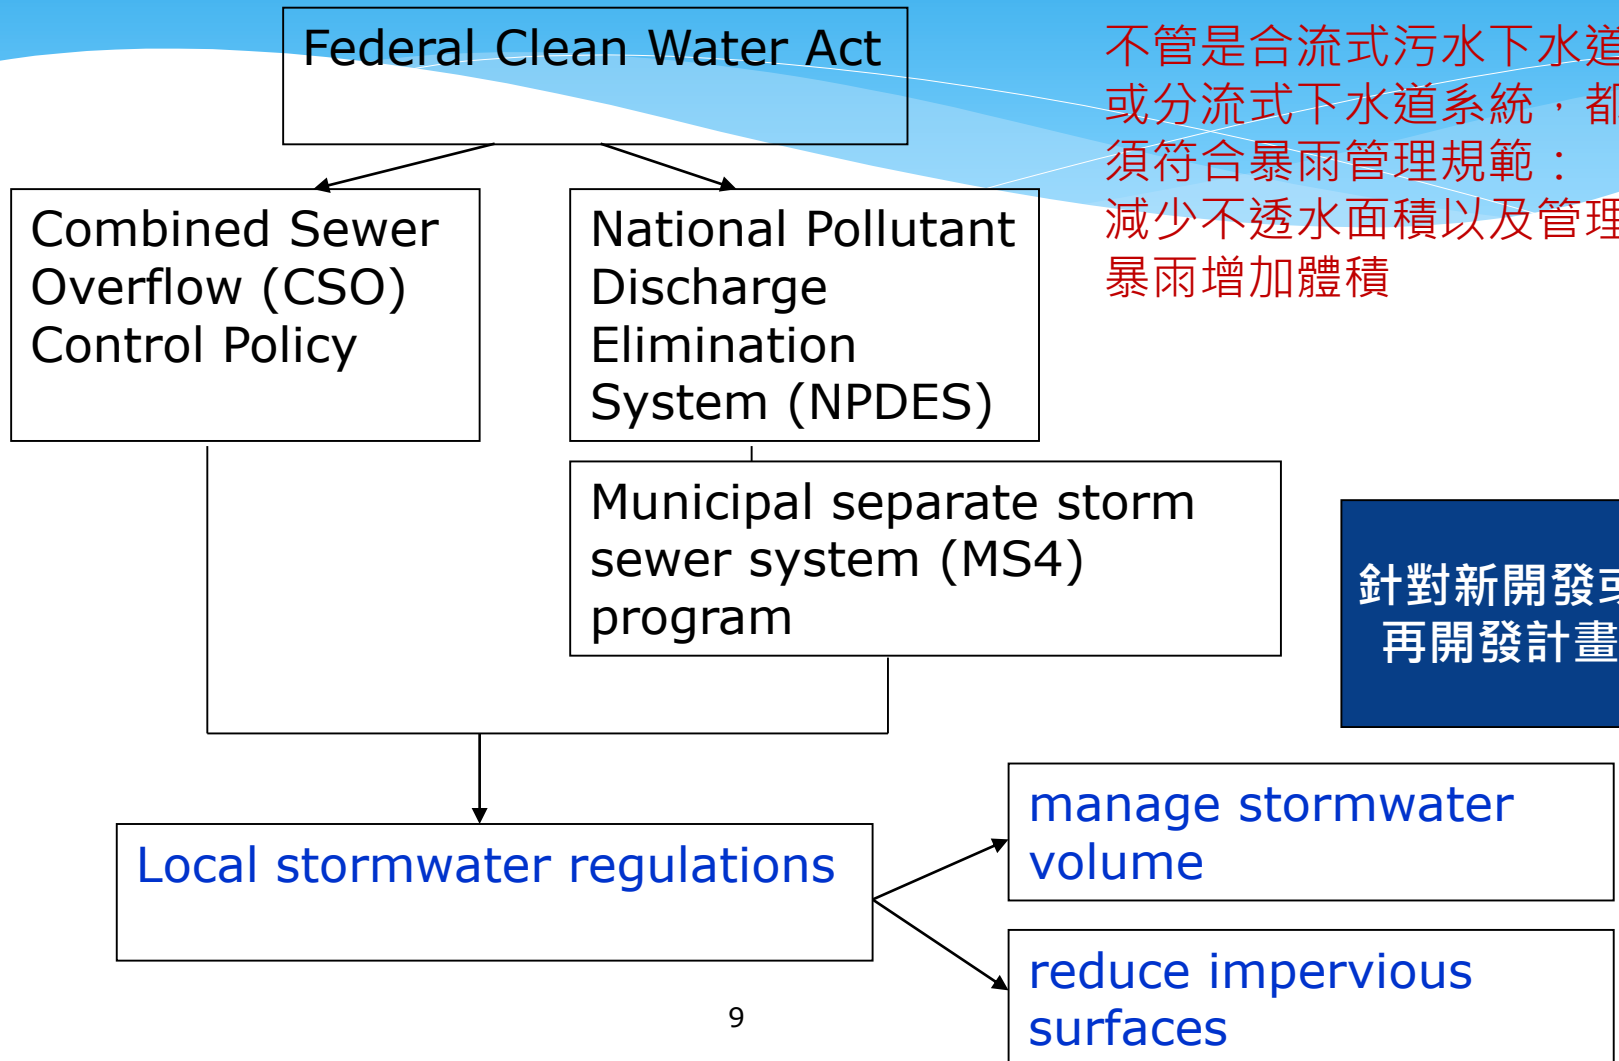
Federal Clean Water Act

不管是合流式污水下水道或分流式下水道系統，都須符合暴雨管理規範：減少不透水面積以及管理暴雨增加體積

Combined Sewer Overflow (CSO) Control Policy

National Pollutant Discharge Elimination System (NPDES)

Municipal separate storm sewer system (MS4) program

針對新開發或再開發計畫

Local stormwater regulations

manage stormwater volume

reduce impervious surfaces

9